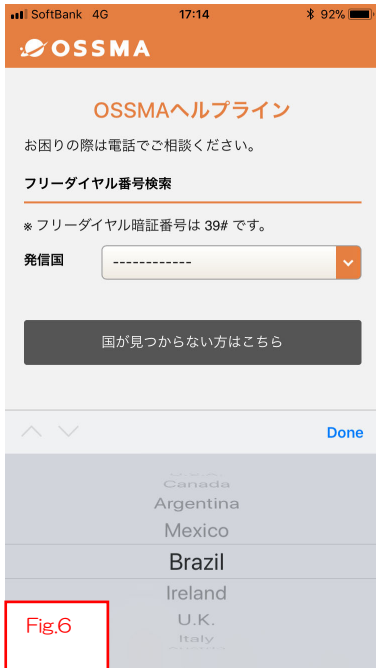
SoftBank 4G 17:14 92%

OSSMA

OSSMAヘルプライン

お困りの際は電話でご相談ください。

フリーダイヤル番号検索

※ フリーダイヤル暗証番号は 39# です。

発信国 ------------

国が見つからない方はこちら

Done

Canada
Argentina
Mexico
Brazil
Ireland
U.K.
Italy

Fig.6